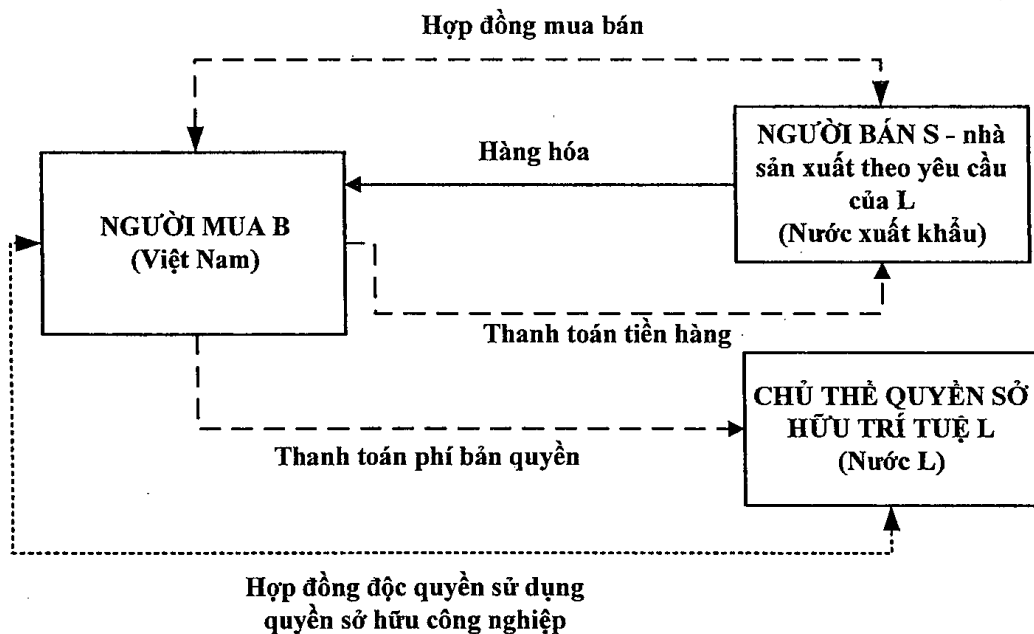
Hợp đồng mua bán

NGƯỜI BÁN S - nhà sản xuất theo yêu cầu của L
(Nước xuất khẩu)

Hàng hóa

NGƯỜI MUA B
(Việt Nam)

Thanh toán tiền hàng

CHỦ THỂ QUYỀN SỞ HỮU TRÍ TUỆ L
(Nước L)

Thanh toán phí bản quyền

Hợp đồng độc quyền sử dụng quyền sở hữu công nghiệp